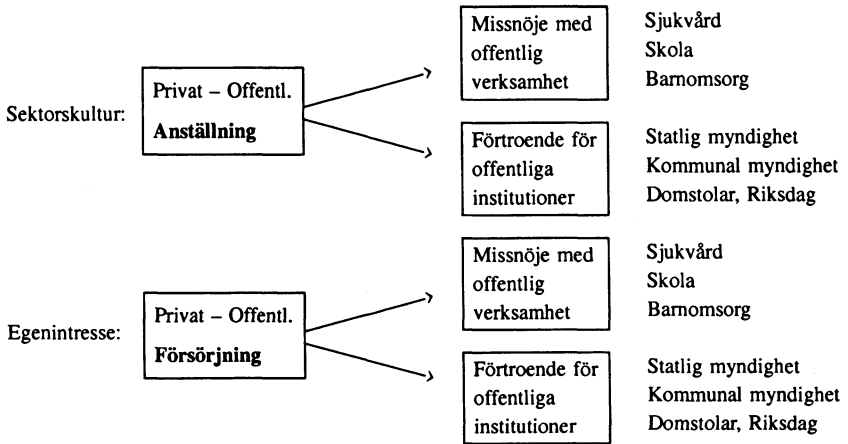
Sektorskultur:

Privat – Offentl.
Anställning

Missnöje med offentlig verksamhet

Sjukvård
Skola
Barnomsorg

Förtroende för offentliga institutioner

Statlig myndighet
Kommunal myndighet
Domstolar, Riksdag

Egenintresse:

Privat – Offentl.
Försörjning

Missnöje med offentlig verksamhet

Sjukvård
Skola
Barnomsorg

Förtroende för offentliga institutioner

Statlig myndighet
Kommunal myndighet
Domstolar, Riksdag